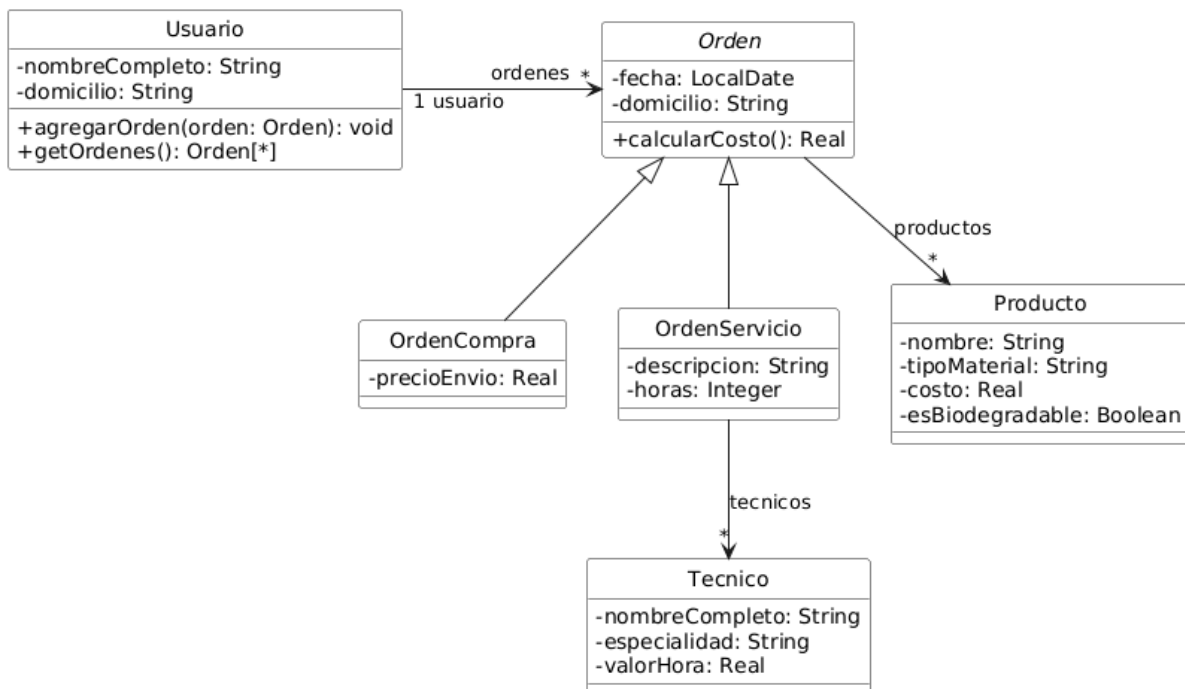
Usuario
-nombreCompleto: String
-domicilio: String
+agregarOrden(orden: Orden): void
+getOrdenes(): Orden[*]

ordenes *
1 usuario

Orden
-fecha: LocalDate
-domicilio: String
+calcularCosto(): Real

productos
*

Producto
-nombre: String
-tipoMaterial: String
-costo: Real
-esBiodegradable: Boolean

OrdenCompra
-precioEnvio: Real

OrdenServicio
-descripcion: String
-horas: Integer

tecnicos
*

Tecnico
-nombreCompleto: String
-especialidad: String
-valorHora: Real